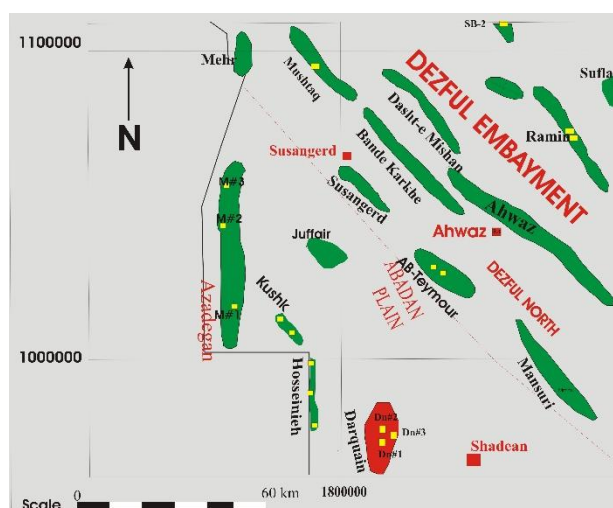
1100000
SB-2
Mehr
Mushtaq
DEZFUL EMBAYMENT
Sufla
N
Dasht-e Mishan
Ramin
Susangerd
Bande Karkhe
Susangerd
Ahwaz
M#3
M#2
Juffair
Ahwaz
AB-Teymour
ABADAN PLAIN
DEZFUL NORTH
Azadegan
Kushk
M#1
1000000
Hosseinieh
Mansuri
Dn#2
Dn#3
Dn#1
Darquain
Shadean
Scale 0
60 km
1800000